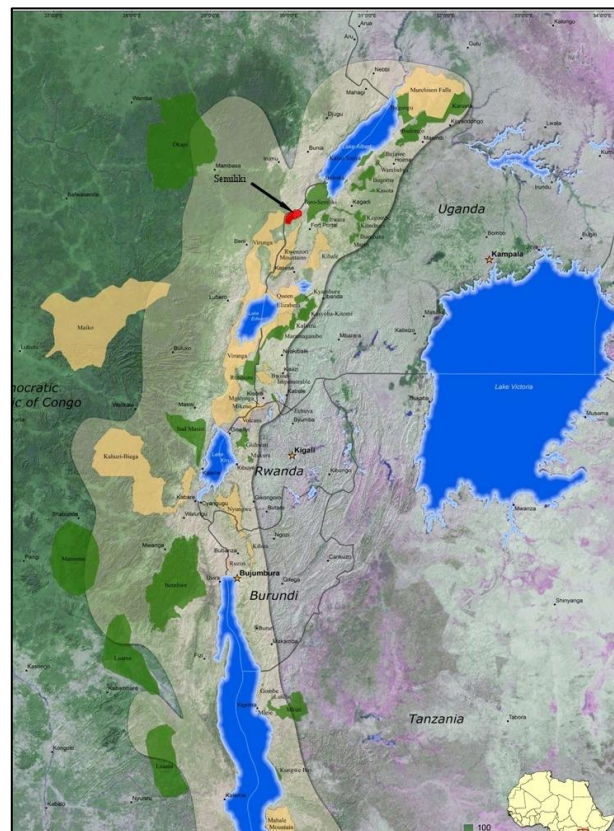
Murchison Falls

Semuliki

Uganda

Kampala

Okapi

Maiko

mocratic
ic of Congo

Lake Victoria

Kahuzi-Biega

Rwanda

Kigali

Bujumbura

Burundi

Tanzania

Virunga

Lake Albert

Queen Elizabeth

Kibale

Rwenzori Mountains

Bwindi Impenetrable

Nyungwe

Kibira

Itombwe

Luama

Lwama

Mahale Mountains

Lake Edward

Lake Kivu

Gombe

Kigoma

Shinyanga

Mwanza

Tabora

Goma

Bukavu

Uvira

Kisoro

Kabale

Mbarara

Masaka

Kasese

Fort Portal

Bunia

Gulu

Mahagi

Musoma

100